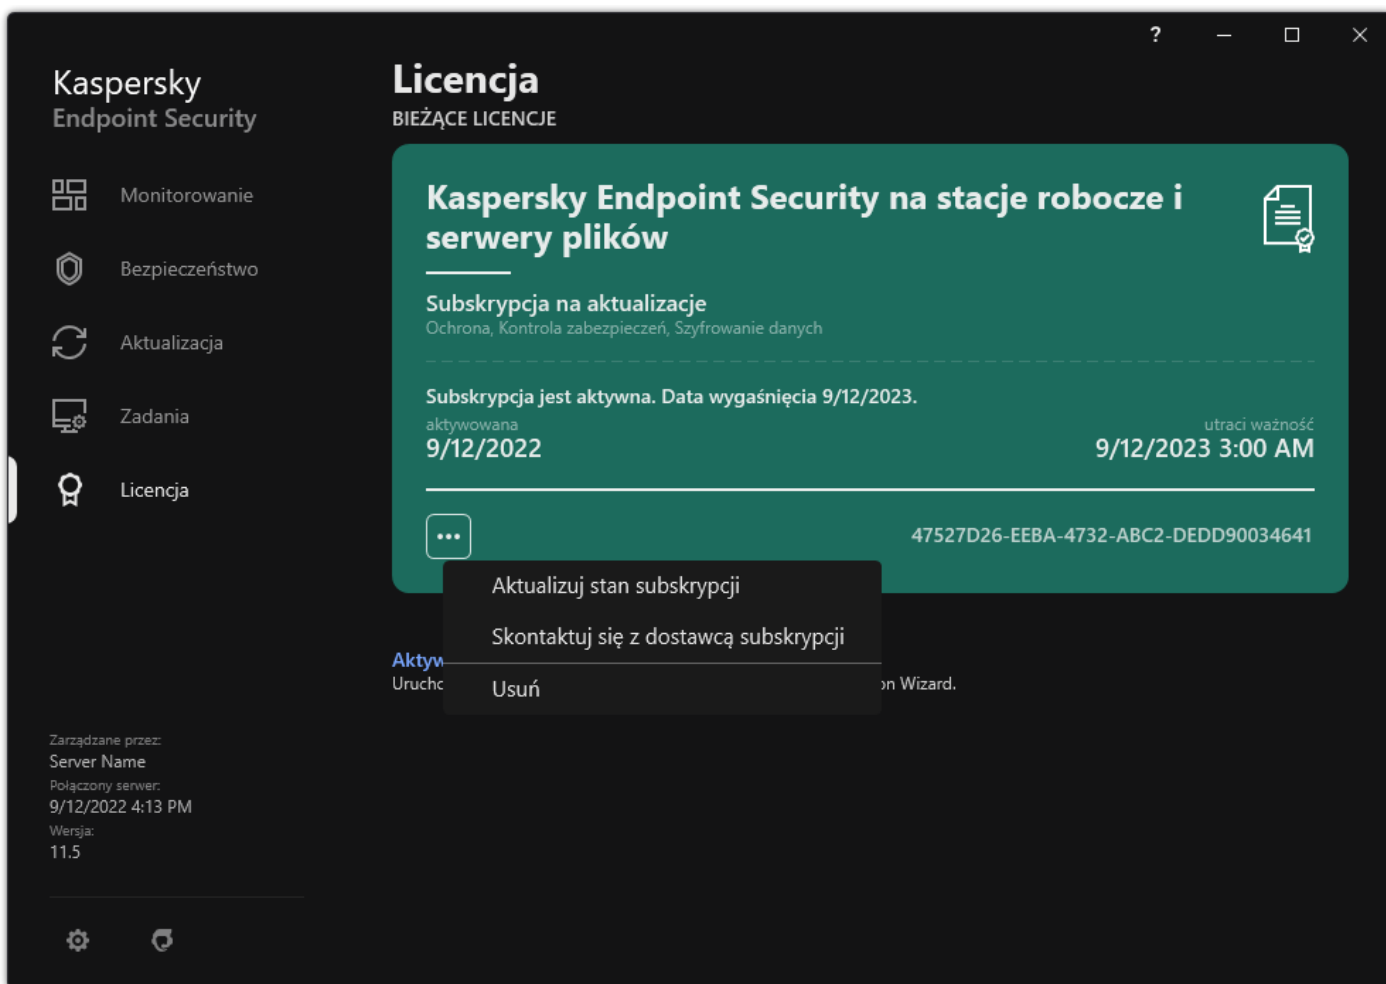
?

Kaspersky
Endpoint Security

Monitorowanie

Bezpieczeństwo

Aktualizacja

Zadania

Licencja

Zarządzane przez:
Server Name
Połączony serwer:
9/12/2022 4:13 PM
Wersja:
11.5

Licencja
BIEŻĄCE LICENCJE

Kaspersky Endpoint Security na stacje robocze i serwery plików

Subskrypcja na aktualizacje
Ochrona, Kontrola zabezpieczeń, Szyfrowanie danych

Subskrypcja jest aktywna. Data wygaśnięcia 9/12/2023.
aktywowana
9/12/2022
utraci ważność
9/12/2023 3:00 AM

•••

47527D26-EEBA-4732-ABC2-DEDD90034641

Aktualizuj stan subskrypcji

Skontaktuj się z dostawcą subskrypcji

Usuń

Aktyw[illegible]
Urucho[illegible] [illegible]on Wizard.